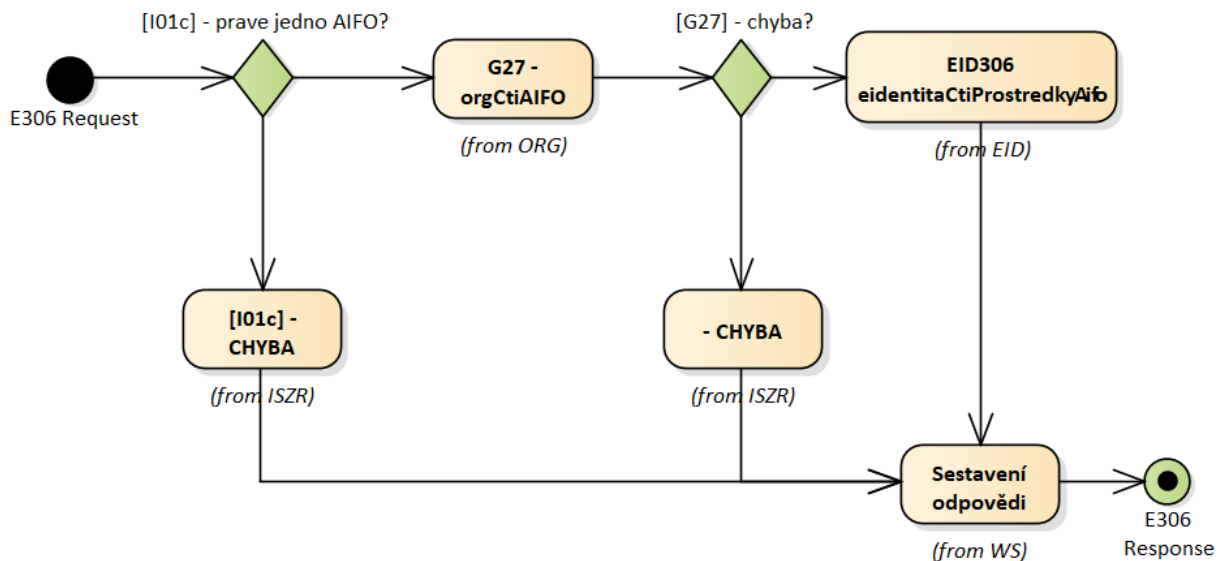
[I01c] - prave jedno AIFO?

E306 Request

G27 - orgCtiAIFO

(from ORG)

[G27] - chyba?

EID306 eidentitaCtiProstredkyAifo

(from EID)

[I01c] - CHYBA

(from ISZR)

- CHYBA

(from ISZR)

Sestavení odpovědi

(from WS)

E306 Response